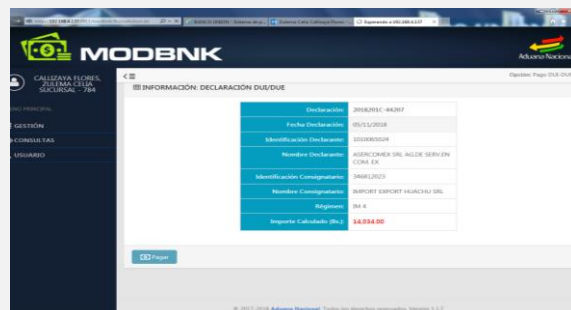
MODBNK

Aduana Nacional

CALLIZAYA FLORES, ZULEMA CELIA
SUCURSAL - 784

MENU PRINCIPAL
GESTIÓN
CONSULTAS
USUARIO

Opción: Pago DUI/DUE

INFORMACIÓN: DECLARACIÓN DUI/DUE

| Declaración: | 2018201C-44207 |
|---|---|
| Fecha Declaración: | 05/11/2018 |
| Identificación Declarante: | 101008/1024 |
| Nombre Declarante: | ASERCOMEX SRL AGD.DE SERV.EN COM. EX |
| Identificación Consignatario: | 246812023 |
| Nombre Consignatario: | IMPORT EXPORT HUACHU SRL |
| Régimen: | IM 4 |
| Importe Calculado (Bs.): | 14,034.00 |

Pagar

© 2017-2018 Aduana Nacional. Todos los derechos reservados. Versión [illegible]